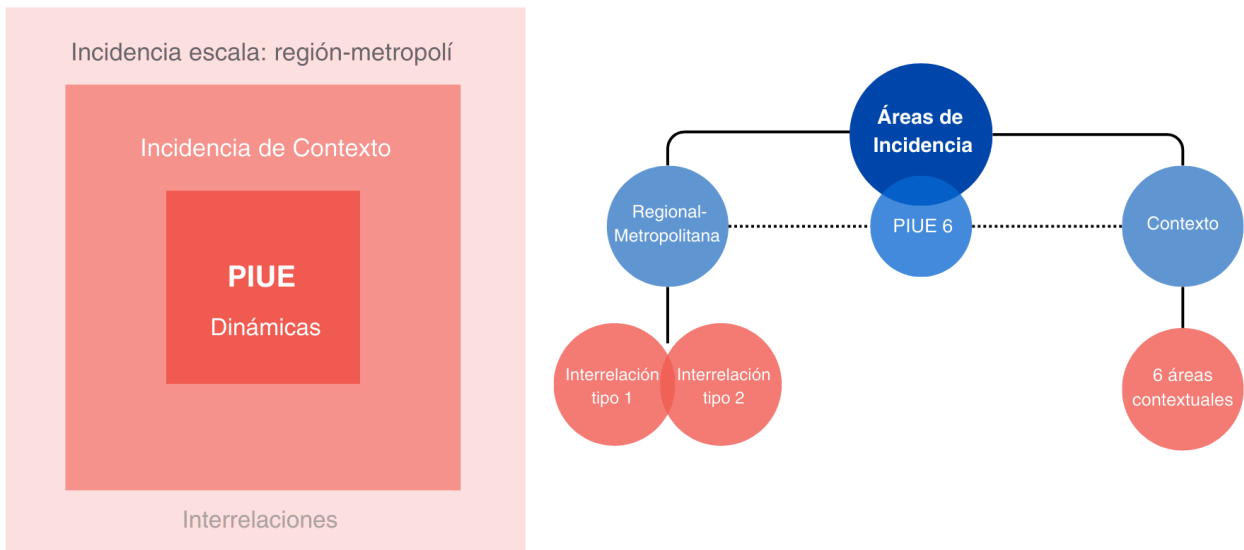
Incidencia escala: región-metropolí

Incidencia de Contexto

PIUE

Dinámicas

Interrelaciones

Áreas de Incidencia

Regional-Metropolitana

PIUE 6

Contexto

Interrelación tipo 1

Interrelación tipo 2

6 áreas contextuales